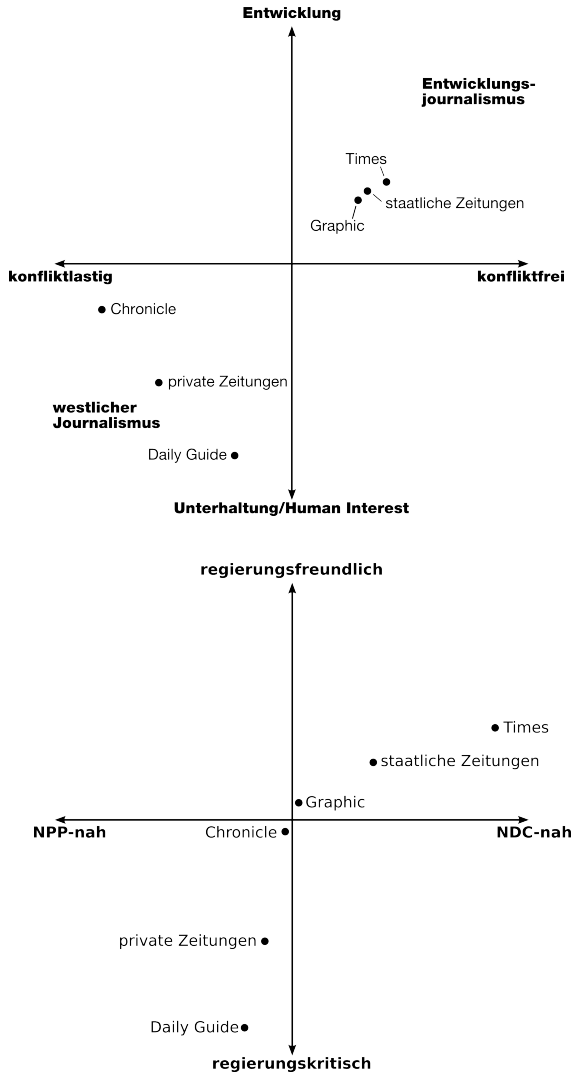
Entwicklung

Entwicklungsjournalismus

Times

staatliche Zeitungen

Graphic

konfliktlastig

konfliktfrei

Chronicle

private Zeitungen

westlicher Journalismus

Daily Guide

Unterhaltung/Human Interest

regierungsfreundlich

Times

staatliche Zeitungen

Graphic

NPP-nah

Chronicle

NDC-nah

private Zeitungen

Daily Guide

regierungskritisch